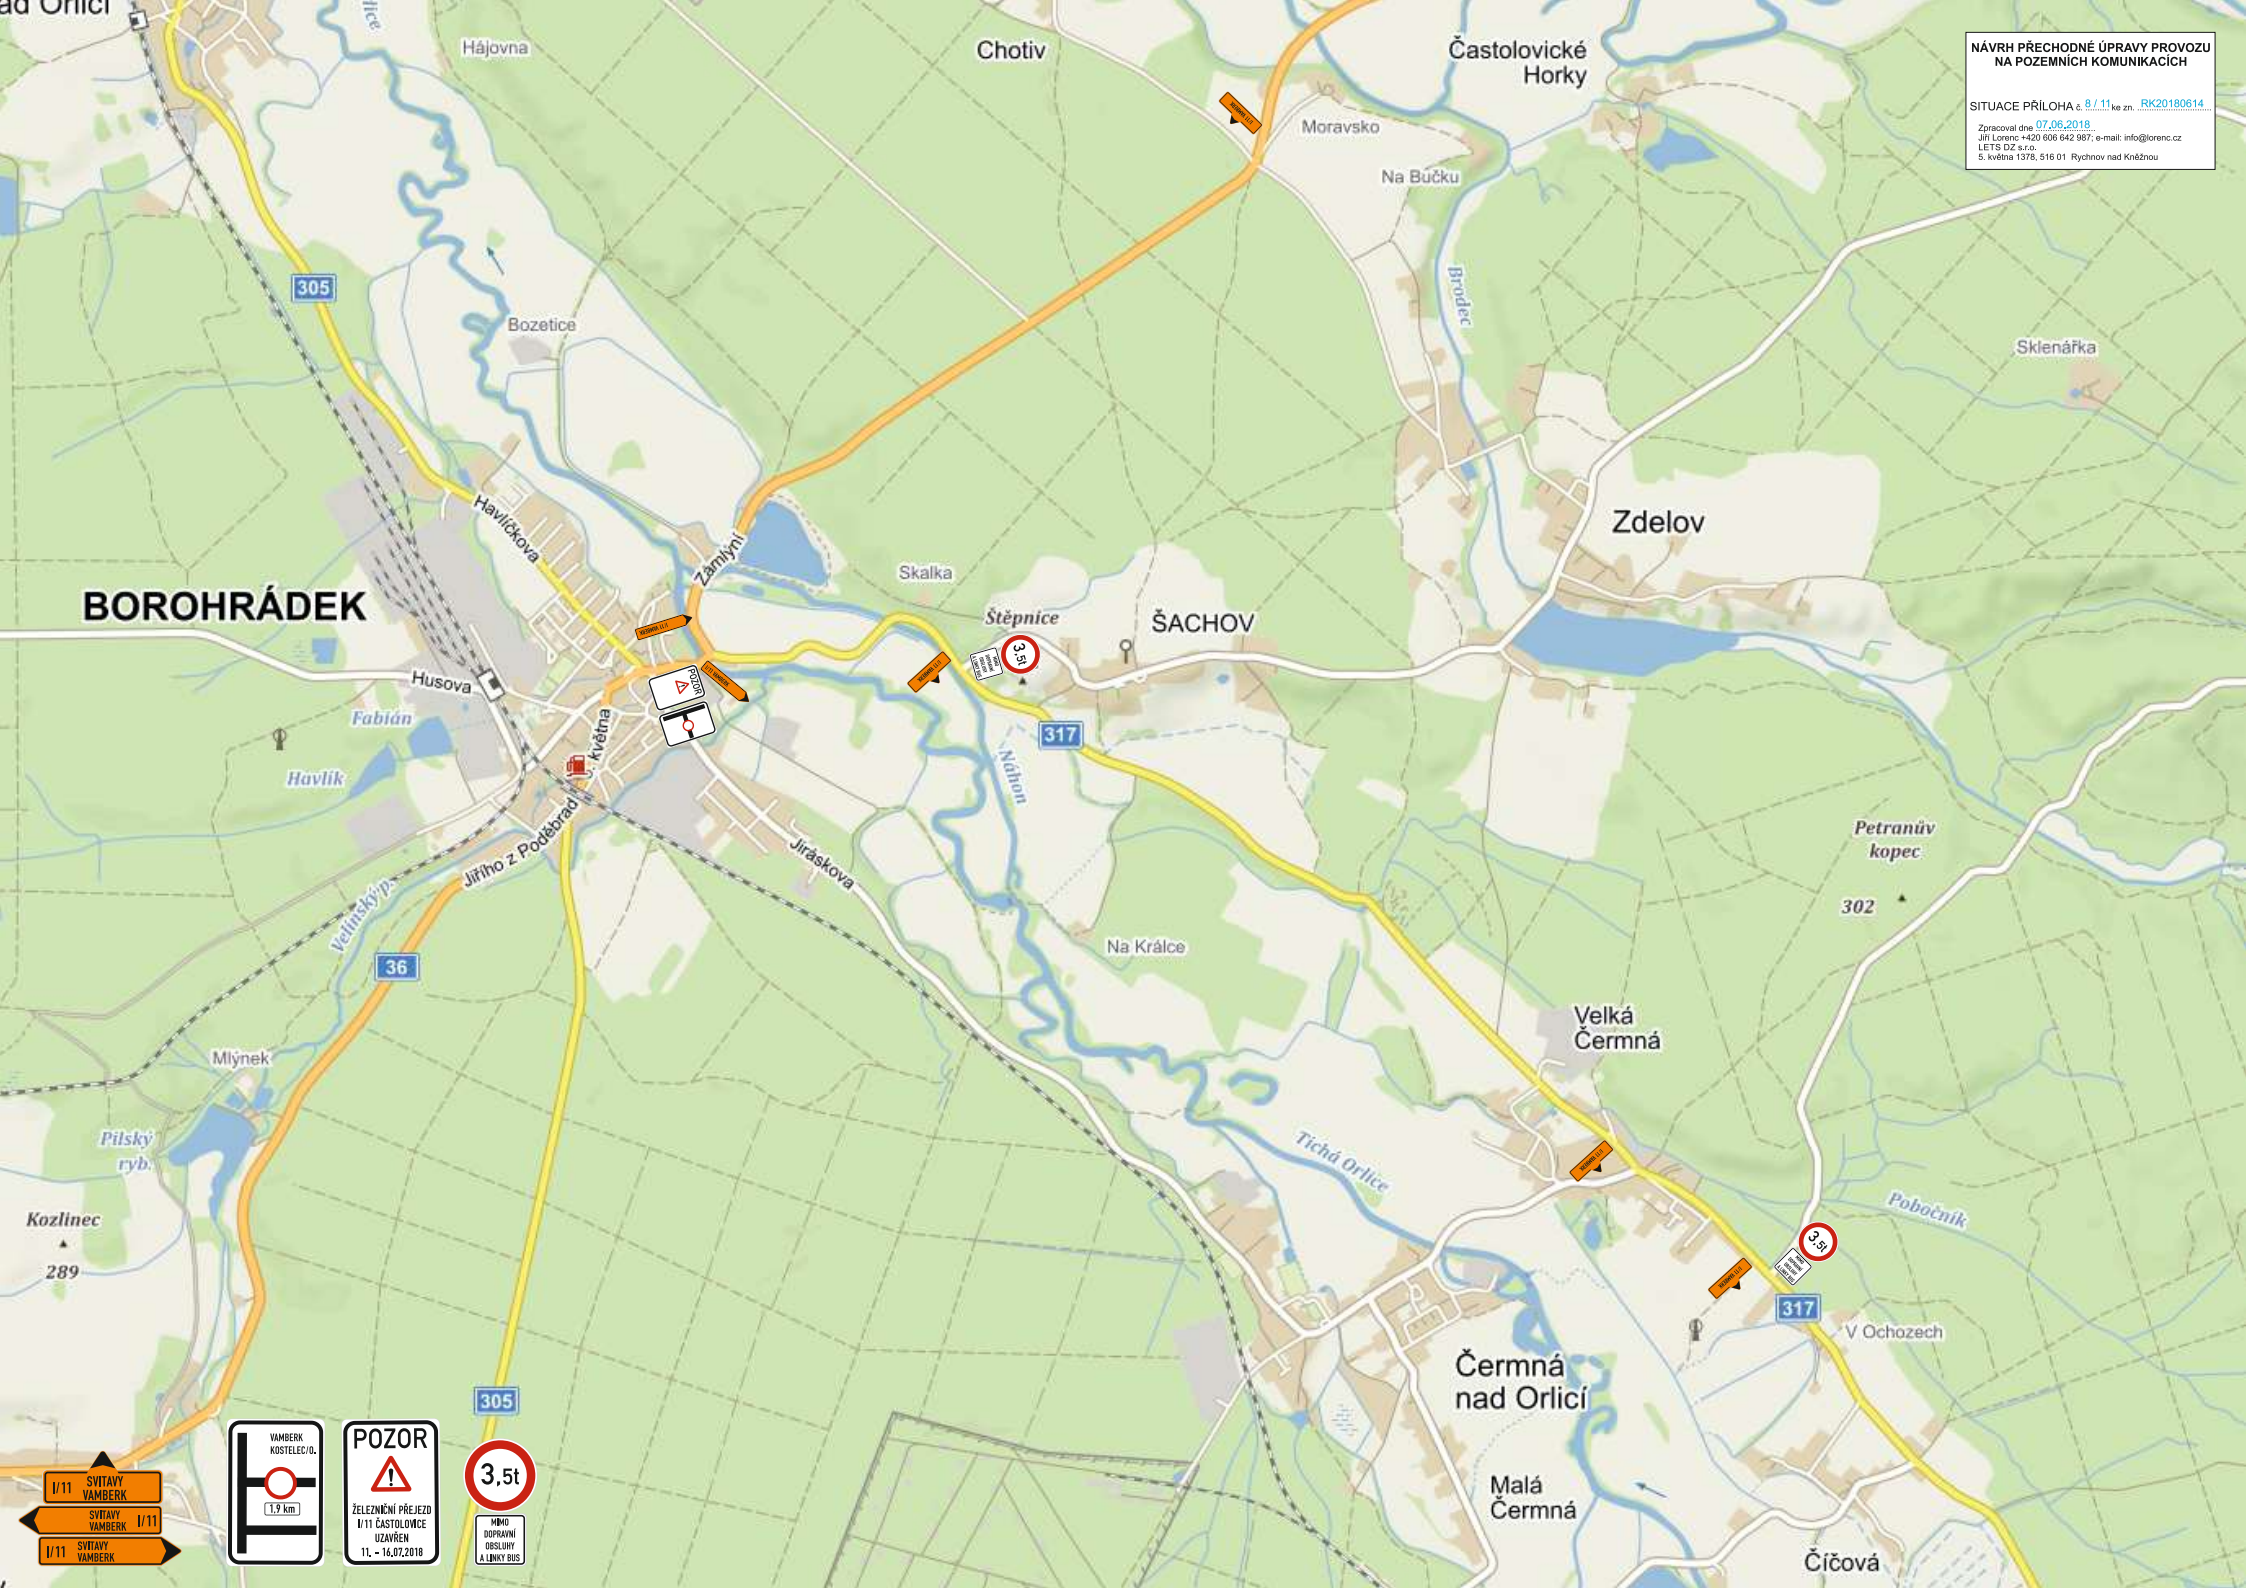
NÁVRH PŘECHODNÉ ÚPRAVY PROVOZU NA POZEMNÍCH KOMUNIKACÍCH

SITUACE PŘÍLOHA č. 8 / 11 ke zn. RK20180614

Zpracoval dne 07.06.2018
Jiří Lorenc +420 606 642 987; e-mail: info@lorenc.cz
LETS DZ s.r.o.
5. května 1378, 516 01 Rychnov nad Kněžnou

ad Orlicí
Hájovna
Chotiv
Častolovické Horky
Moravsko
Na Bučku
Brodec
305
Bozetice
Sklenářka
Havlíčkova
Zámlýní
Zdelov
Skalka
BOROHRÁDEK
Štěpnice
ŠACHOV
Husova
Fabián
Havlík
května
317
Náhon
Jiráskova
Jiřího z Poděbrad
Petranův kopec
302
Velinský p.
36
Na Králce
Velká Čermná
Mlýnek
Tichá Orlice
Pilský ryb.
Pobočník
Kozlinec
289
317
V Ochozech
Čermná nad Orlicí
305
Malá Čermná
Číčová

I/11 SVITAVY VAMBERK
SVITAVY VAMBERK I/11
I/11 SVITAVY VAMBERK

VAMBERK KOSTELEC/O.
1,9 km

POZOR
ŽELEZNIČNÍ PŘEJEZD I/11 ČASTOLOVICE UZAVŘEN 11. - 16.07.2018

3,5t
MIMO DOPRAVNÍ OBSLUHY A LINKY BUS